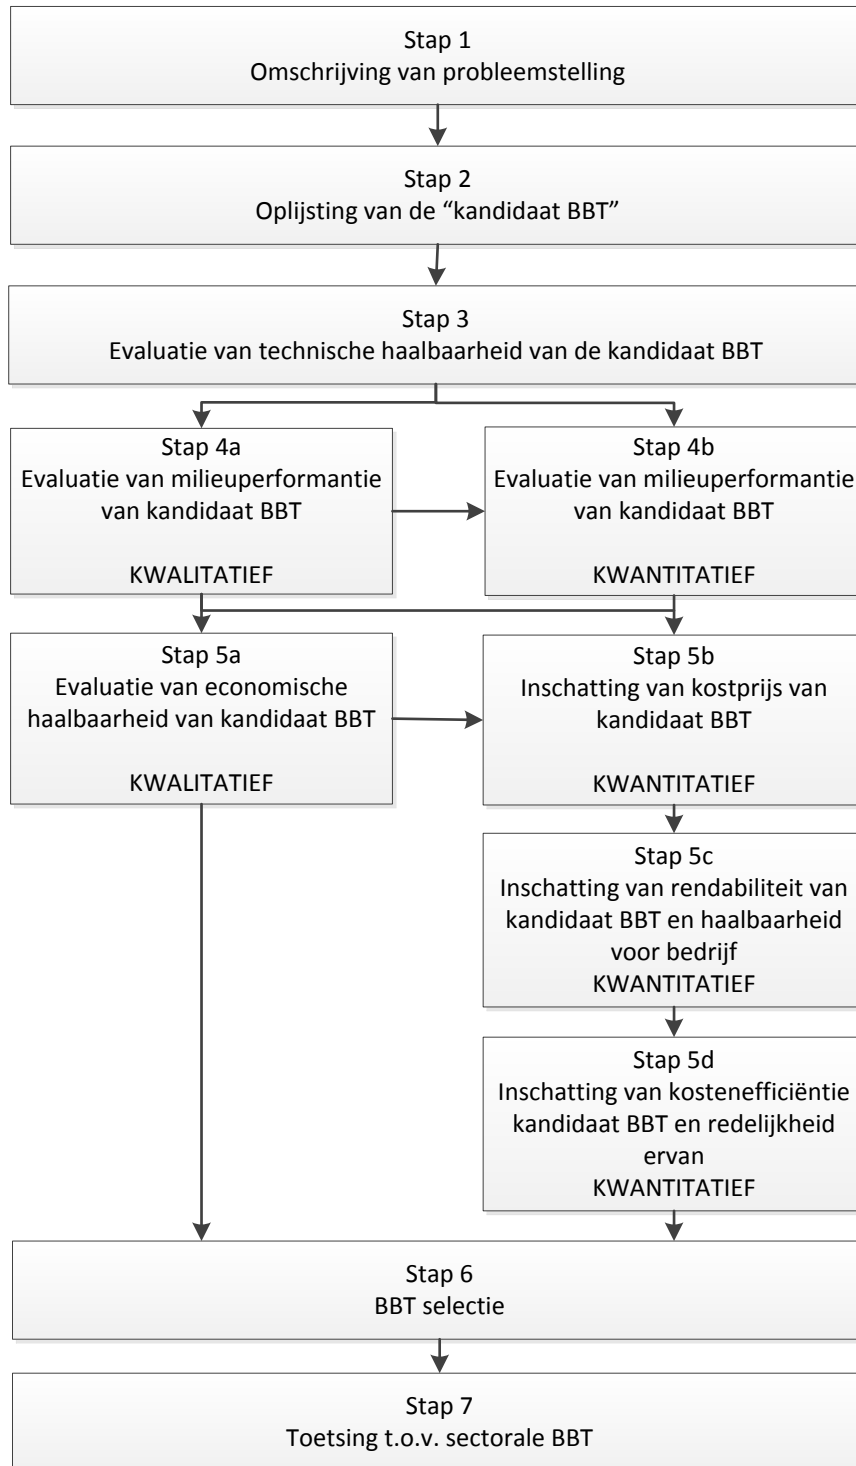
Stap 1
Omschrijving van probleemstelling

Stap 2
Oplijsting van de “kandidaat BBT”

Stap 3
Evaluatie van technische haalbaarheid van de kandidaat BBT

Stap 4a
Evaluatie van milieuperformantie van kandidaat BBT

KWALITATIEF

Stap 4b
Evaluatie van milieuperformantie van kandidaat BBT

KWANTITATIEF

Stap 5a
Evaluatie van economische haalbaarheid van kandidaat BBT

KWALITATIEF

Stap 5b
Inschatting van kostprijs van kandidaat BBT

KWANTITATIEF

Stap 5c
Inschatting van rendabiliteit van kandidaat BBT en haalbaarheid voor bedrijf
KWANTITATIEF

Stap 5d
Inschatting van kostenefficiëntie kandidaat BBT en redelijkheid ervan
KWANTITATIEF

Stap 6
BBT selectie

Stap 7
Toetsing t.o.v. sectorale BBT